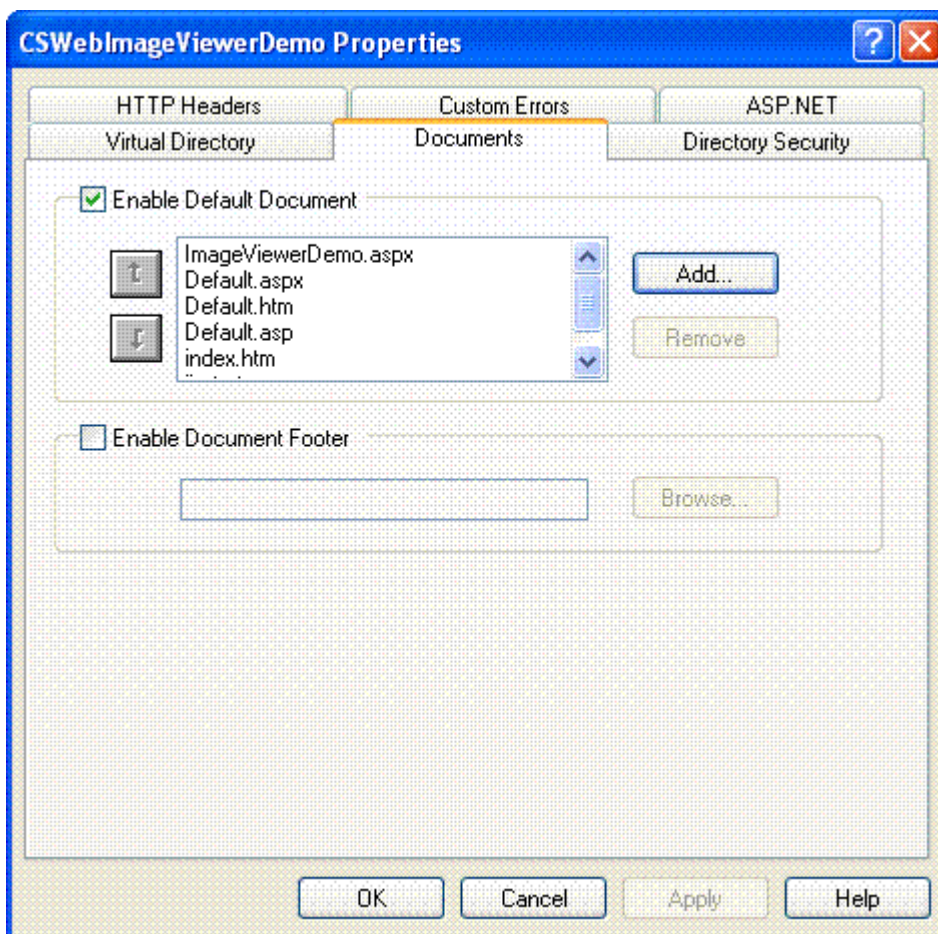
CSWebImageViewerDemo Properties

HTTP Headers
Custom Errors
ASP.NET
Virtual Directory
Documents
Directory Security

Enable Default Document

ImageViewerDemo.aspx
Default.aspx
Default.htm
Default.asp
index.htm
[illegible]

Add...
Remove

Enable Document Footer

Browse...

OK
Cancel
Apply
Help